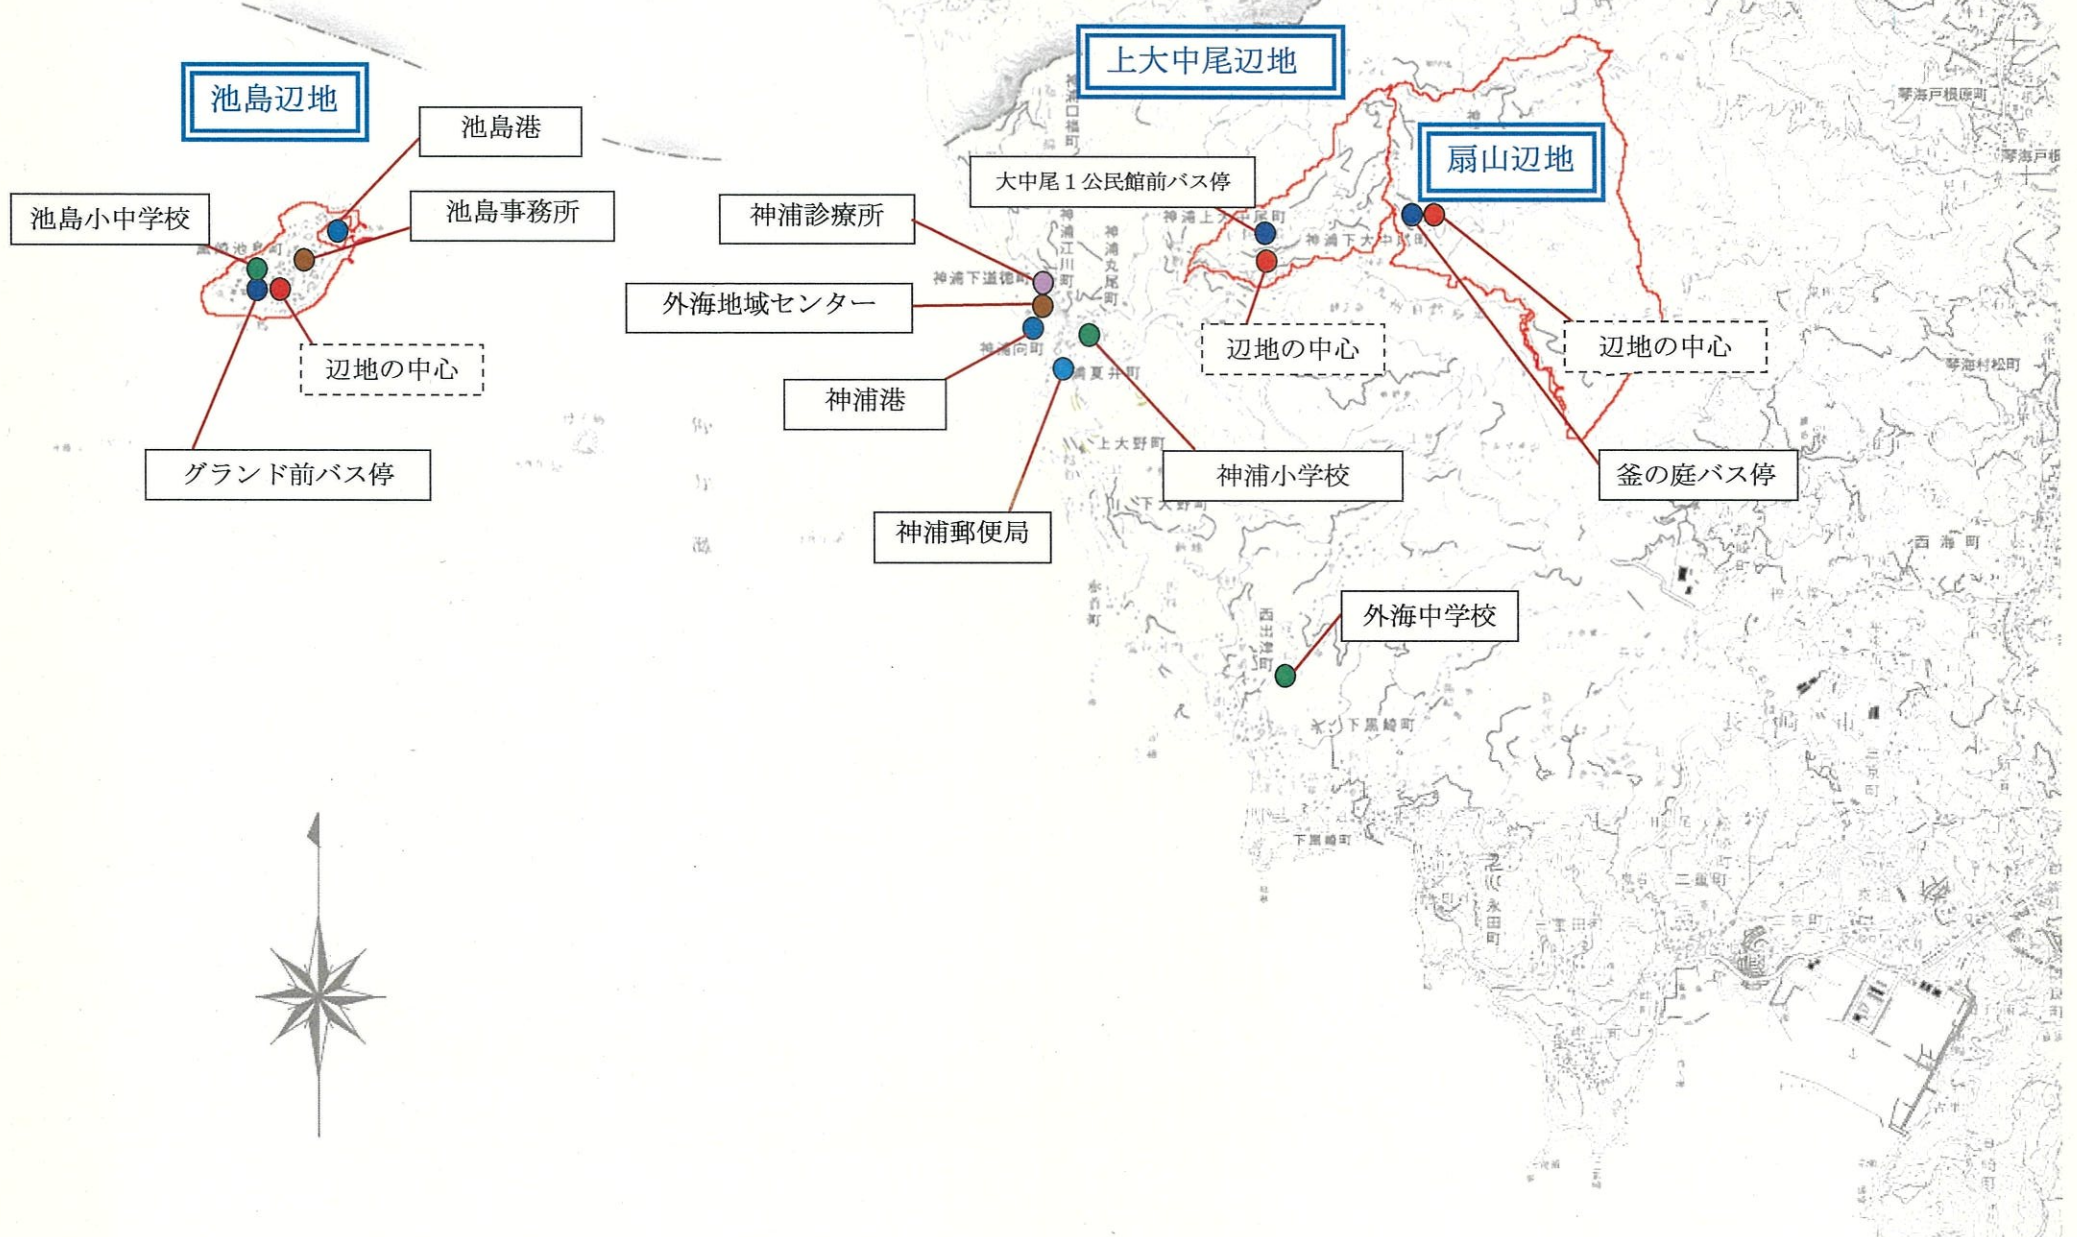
池島辺地

池島港

池島小中学校

池島事務所

辺地の中心

グランド前バス停

上大中尾辺地

大中尾１公民館前バス停

神浦診療所

外海地域センター

神浦港

神浦郵便局

神浦小学校

辺地の中心

扇山辺地

辺地の中心

釜の庭バス停

外海中学校

神浦口福町

神浦下道徳町

神浦江川町

神浦丸尾町

神浦向町

神浦夏井町

神浦上大中尾町

神浦下大中尾町

上大野町

下大野町

西出津町

下黒崎町

永田町

二重町

三京町

西海町

琴海戸根原町

琴海戸根町

琴海村松町